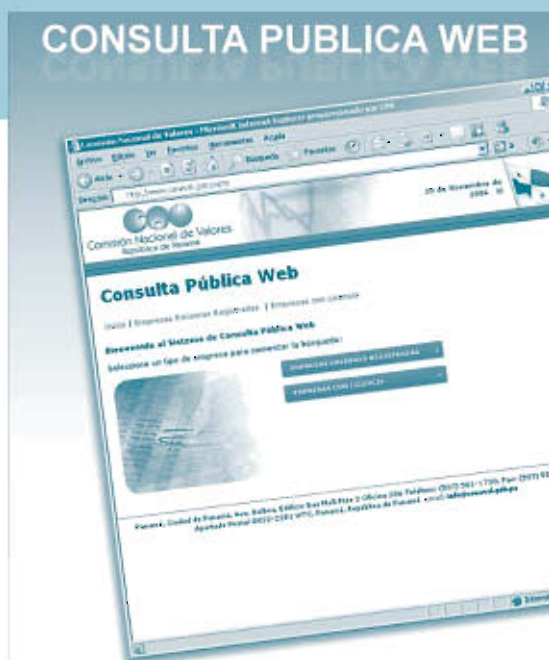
CONSULTA PUBLICA WEB

Comisión Nacional de Valores - Microsoft Internet Explorer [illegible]

Archivo Edición Ver Favoritos Herramientas Ayuda

Atrás Búsqueda Favoritos

Dirección http://www.conaval.gob.pa/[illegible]

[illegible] de Noviembre de 2004

Comisión Nacional de Valores
República de Panamá

Consulta Pública Web

Inicio | Empresas Emisoras Registradas | Empresas con Licencia

Bienvenido al Sistema de Consulta Pública Web

Seleccione un tipo de empresa para comenzar la búsqueda:

EMPRESAS EMISORAS REGISTRADAS

EMPRESAS CON LICENCIA

Panamá, Ciudad de Panamá, Ave. Balboa, Edificio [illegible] Piso 2 Oficina 206 Teléfono: (507) 501-1700, Fax: (507) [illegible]
Apartado Postal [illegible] Panamá, República de Panamá • email: info@conaval.gob.pa

Internet